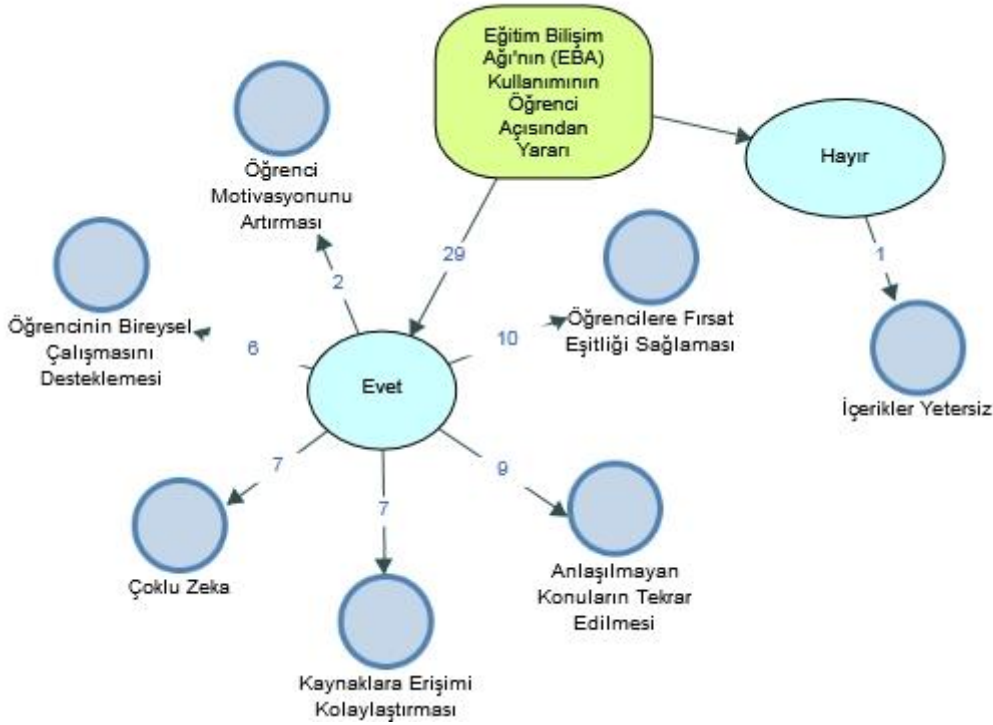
Eğitim Bilişim Ağı'nın (EBA) Kullanımının Öğrenci Açısından Yararı

Hayır

1

İçerikler Yetersiz

29

Evet

Öğrenci Motivasyonunu Artırması

2

Öğrencinin Bireysel Çalışmasını Desteklemesi

6

10

Öğrencilere Fırsat Eşitliği Sağlaması

7

Çoklu Zeka

7

Kaynaklara Erişimi Kolaylaştırması

9

Anlaşılmayan Konuların Tekrar Edilmesi